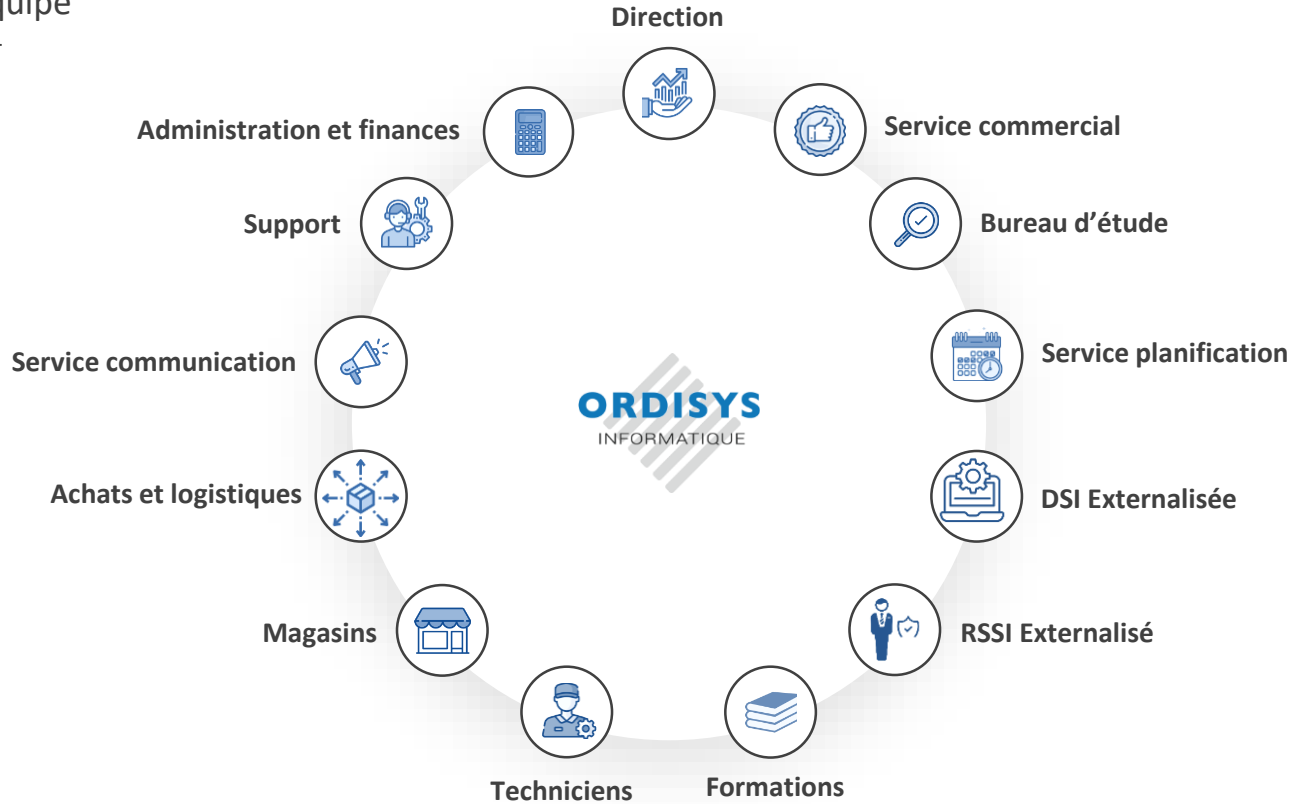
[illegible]uipe

Direction

Administration et finances

Service commercial

Support

Bureau d'étude

Service communication

Service planification

ORDISYS
INFORMATIQUE

Achats et logistiques

DSI Externalisée

Magasins

RSSI Externalisé

Techniciens

Formations